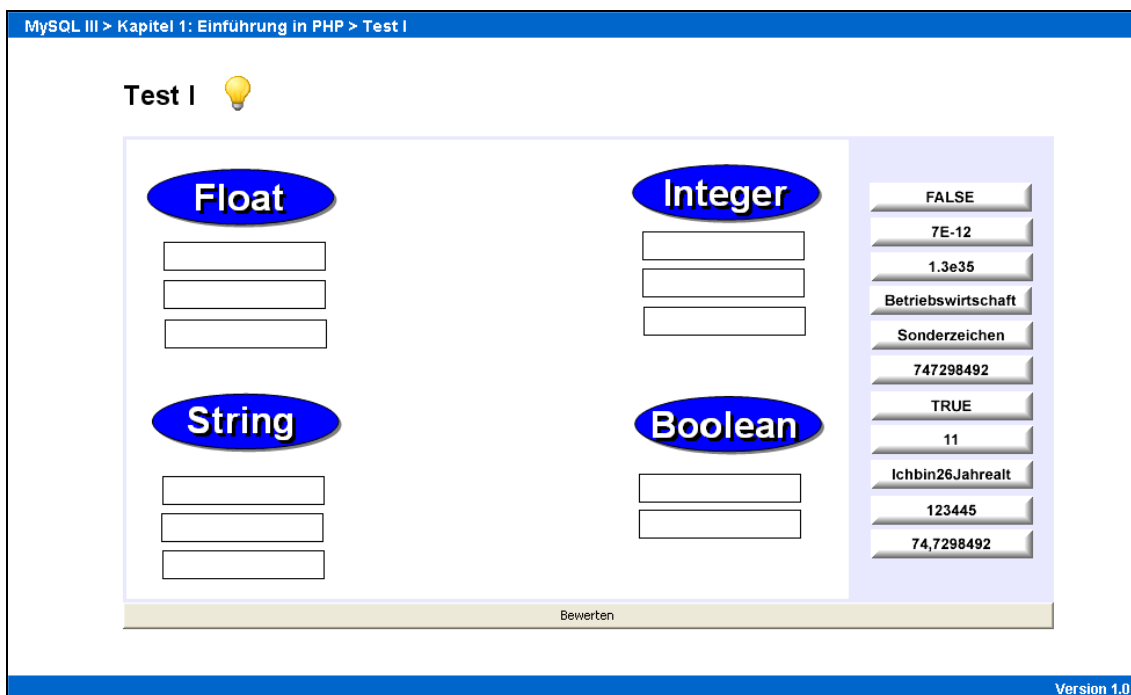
MySQL III > Kapitel 1: Einführung in PHP > Test I

Test I

Float

Integer

String

Boolean

FALSE
7E-12
1.3e35
Betriebswirtschaft
Sonderzeichen
747298492
TRUE
11
Ichbin26Jahrealt
123445
74,7298492

Bewerten

Version 1.0